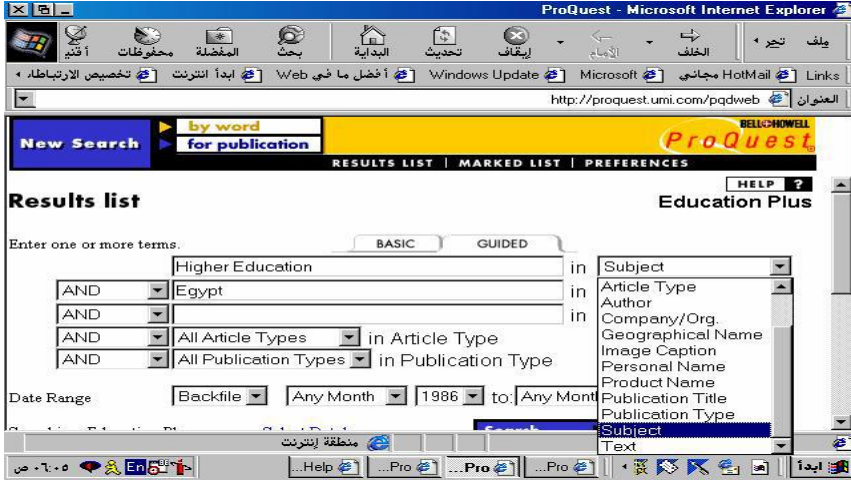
ProQuest - Microsoft Internet Explorer

ملف تحرير الخلف الأمام إيقاف تحديث البداية بحث المفضلة محفوظات أقنية

Links HotMail مجاني Microsoft Windows Update أفضل ما في Web ابدأ انترنت تخصيص الارتباطات

العنوان http://proquest.umi.com/pqdweb

New Search by word for publication

BELL&HOWELL ProQuest

RESULTS LIST | MARKED LIST | PREFERENCES

HELP ?

Results list

Education Plus

Enter one or more terms.

BASIC GUIDED

Higher Education in Subject

AND Egypt in

AND in

AND All Article Types in Article Type

AND All Publication Types in Publication Type

Date Range Backfile Any Month 1986 to: Any Month

Article Type
Author
Company/Org.
Geographical Name
Image Caption
Personal Name
Product Name
Publication Title
Publication Type
Subject
Text

منطقة إنترنت

ابدأ Help... Pro... Pro... Pro... ٦:٠٥ ص